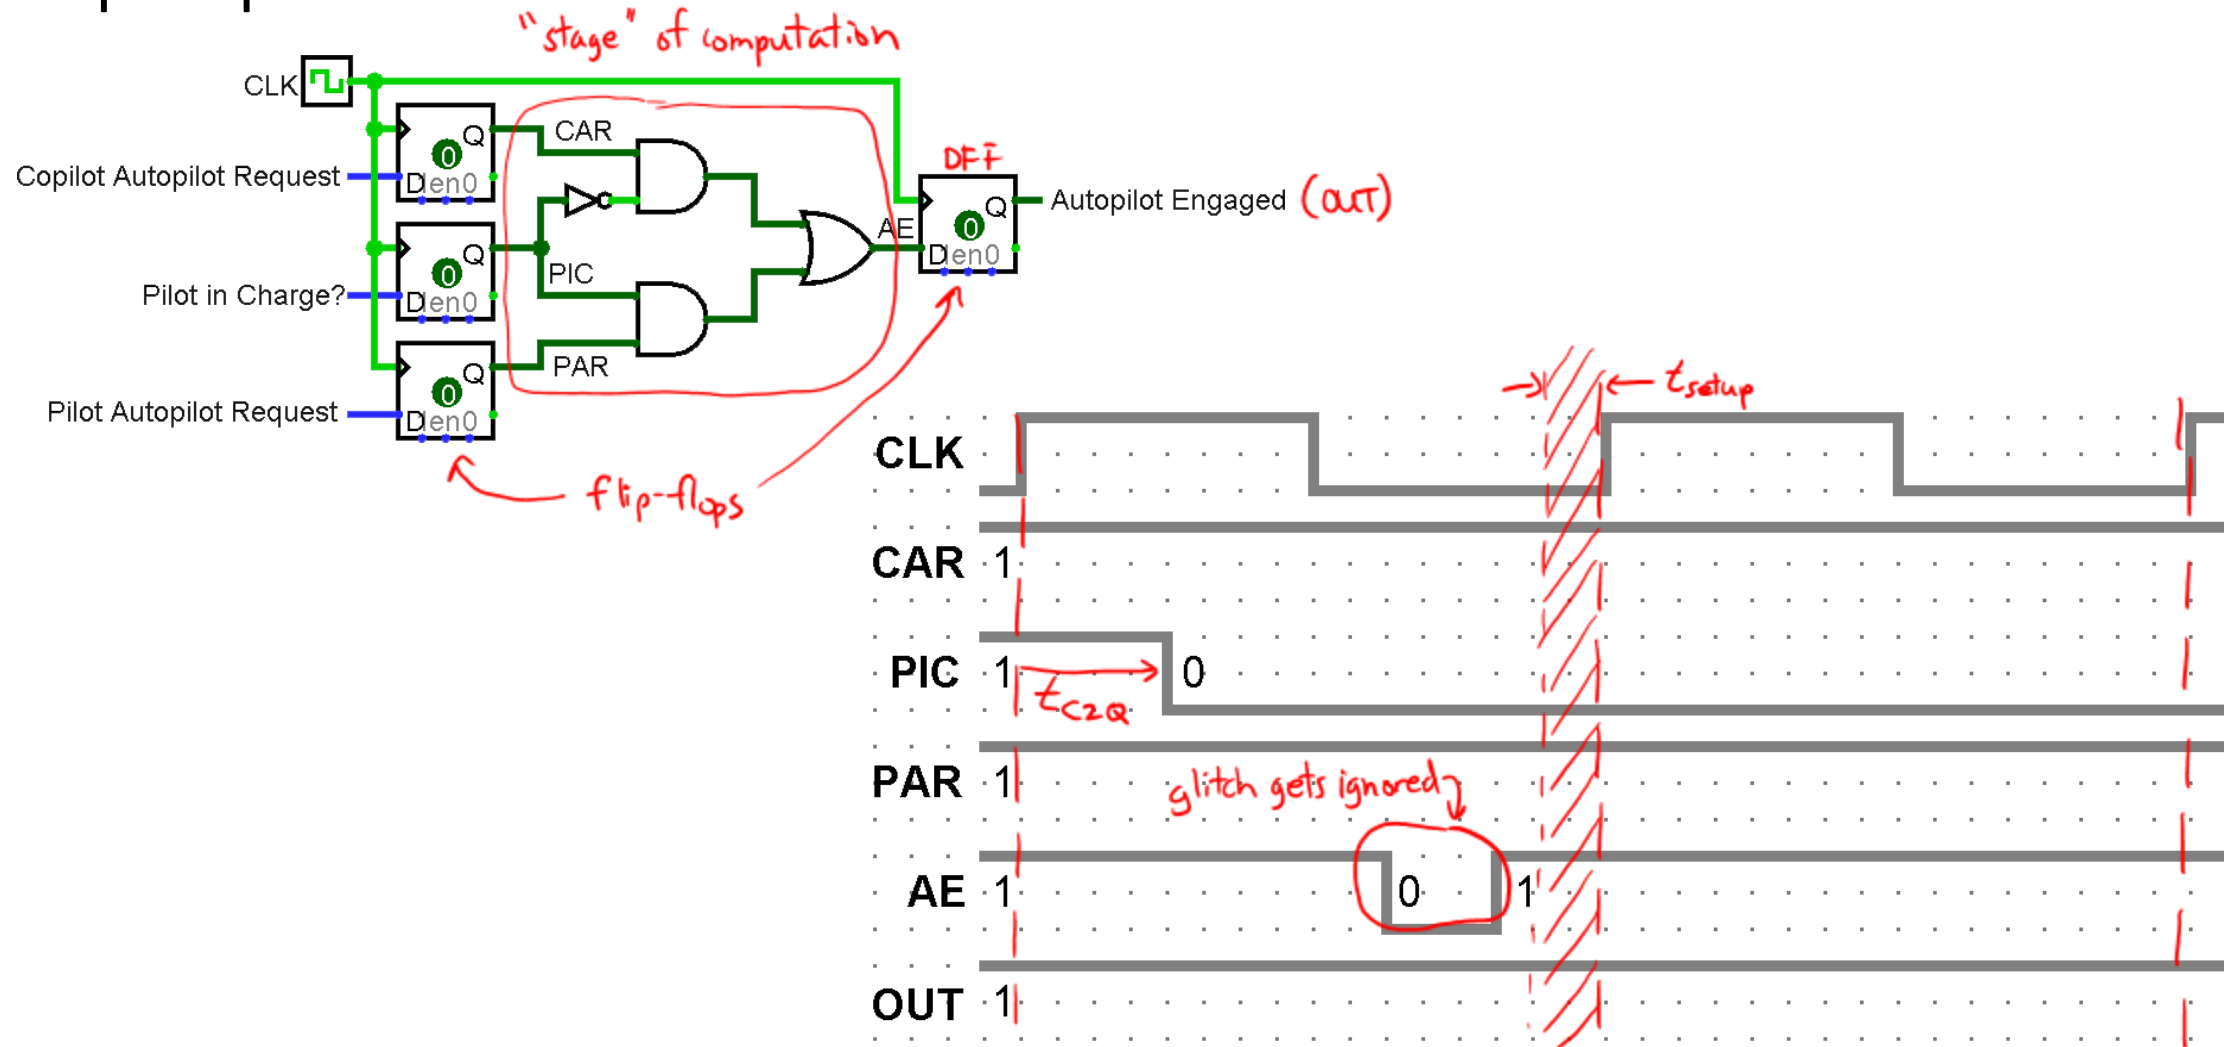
"stage" of computation

CLK

Q
0
D en0

CAR

Copilot Autopilot Request

Q
0
D en0

PIC

Pilot in Charge?

Q
0
D en0

PAR

Pilot Autopilot Request

AE

DFF

Q
0
D en0

Autopilot Engaged (OUT)

flip-flops

$t_{setup}$

CLK

CAR 1

PIC 1 0

$t_{c2q}$

PAR 1

glitch gets ignored

AE 1 0 1

OUT 1